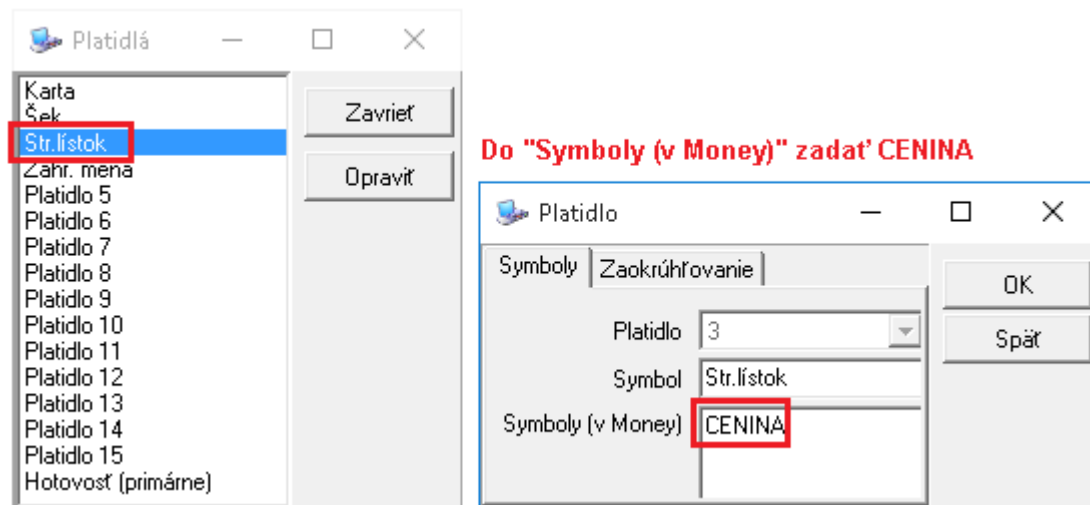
Platidlá

Karta
Šek
Str.lístok
Zahr. mena
Platidlo 5
Platidlo 6
Platidlo 7
Platidlo 8
Platidlo 9
Platidlo 10
Platidlo 11
Platidlo 12
Platidlo 13
Platidlo 14
Platidlo 15
Hotovosť (primárne)

Zavrieť
Opraviť

Do "Symboly (v Money)" zadať CENINA

Platidlo

Symboly
Zaokrúhľovanie

Platidlo 3
Symbol Str.lístok
Symboly (v Money) CENINA

OK
Späť